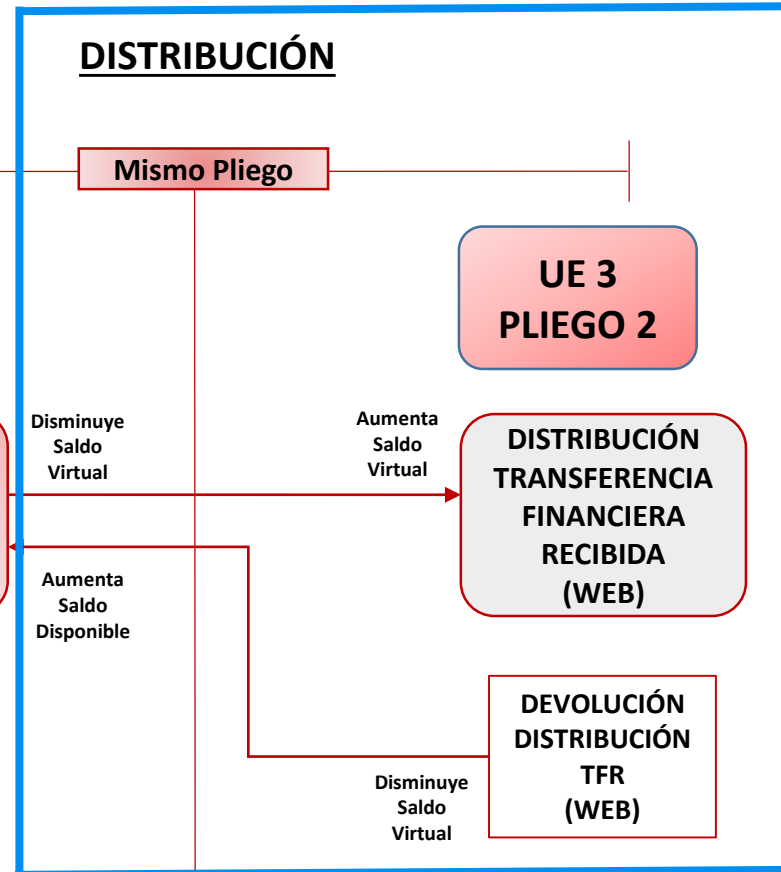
DISTRIBUCIÓN

Mismo Pliego

UE 3
PLIEGO 2

Disminuye
Saldo
Virtual

Aumenta
Saldo
Virtual

DISTRIBUCIÓN
TRANSFERENCIA
FINANCIERA
RECIBIDA
(WEB)

Aumenta
Saldo
Disponible

DEVOLUCIÓN
DISTRIBUCIÓN
TFR
(WEB)

Disminuye
Saldo
Virtual